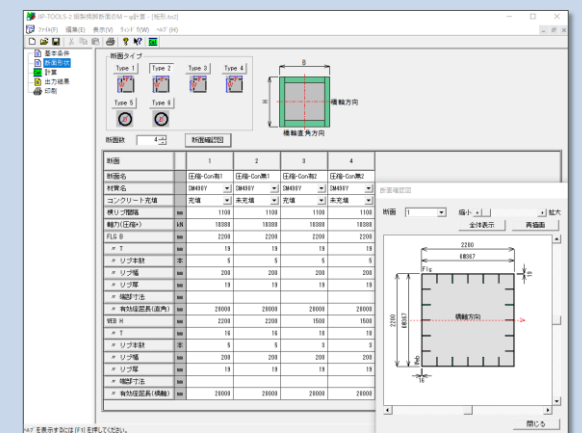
JIP-TOOLS-2 鋼製橋脚断面のM－φ計算 - [矩形.ts2]

ﾌｧｲﾙ(F)　編集(E)　表示(V)　ｳｨﾝﾄﾞｳ(W)　ﾍﾙﾌﾟ(H)

基本条件
断面形状
計算
出力結果
印刷

断面タイプ

Type 1　Type 2　Type 3　Type 4

Type 5　Type 6

B
H
橋軸方向
橋軸直角方向

断面数　4　断面確認図

| 断面 | | 1 | 2 | 3 | 4 |
|---|---|---|---|---|---|
| 断面名 | | 圧端-Con無1 | 圧端-Con無1 | 圧端-Con無2 | 圧端-Con無2 |
| 材質名 | | SM490Y | SM490Y | SM490Y | SM490Y |
| コンクリート充填 | | 充填 | 未充填 | 未充填 | 未充填 |
| 横リブ間隔 | mm | 1100 | 1100 | 1100 | 1100 |
| 軸力(圧縮+) | kN | 10000 | 10000 | 10000 | 10000 |
| FLG B | mm | 2200 | 2200 | 2200 | 2200 |
| 〃 T | mm | 19 | 19 | 19 | 19 |
| 〃 リブ本数 | 本 | 5 | 5 | 5 | 5 |
| 〃 リブ幅 | mm | 200 | 200 | 200 | 200 |
| 〃 リブ厚 | mm | 19 | 19 | 19 | 19 |
| 〃 端部寸法 | mm | | | | |
| 〃 有効座屈長(直角) | mm | 20000 | 20000 | 20000 | 20000 |
| WEB H | mm | 2200 | 2200 | 1500 | 1500 |
| 〃 T | mm | 16 | 16 | 16 | 16 |
| 〃 リブ本数 | 本 | 5 | 5 | 3 | 3 |
| 〃 リブ幅 | mm | 200 | 200 | 200 | 200 |
| 〃 リブ厚 | mm | 19 | 19 | 19 | 19 |
| 〃 端部寸法 | mm | | | | |
| 〃 有効座屈長(橋軸) | mm | 20000 | 20000 | 20000 | 20000 |

断面確認図

断面　1　縮小　拡大

全体表示　再描画

2200
WB367
Flg
2200
WB367
橋軸方向
Web
16

閉じる

ﾍﾙﾌﾟを表示するには [F1] を押してください。